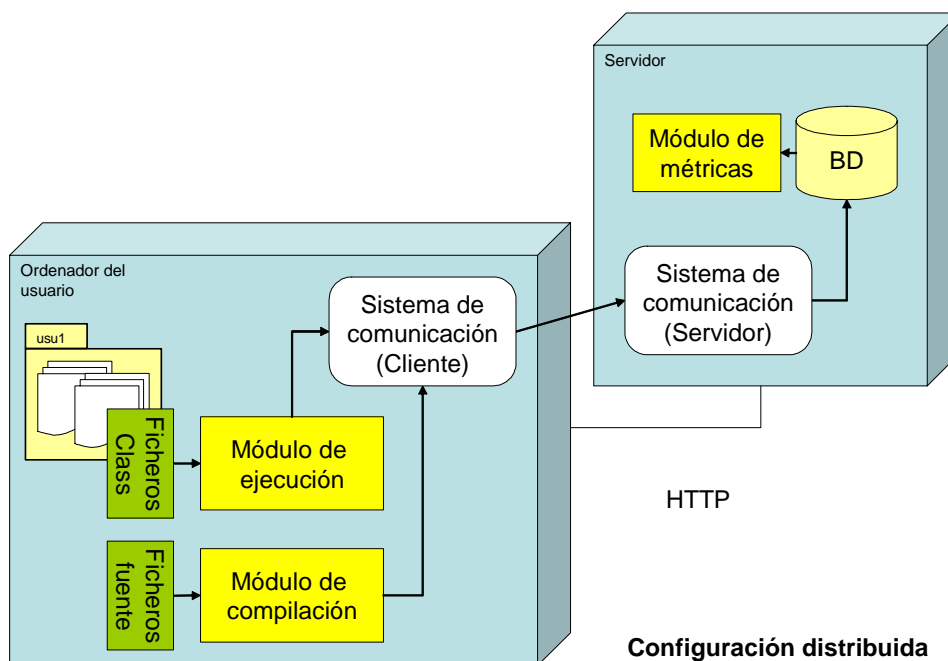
Servidor

Módulo de métricas

BD

Sistema de comunicación (Servidor)

Ordenador del usuario

usu1

Sistema de comunicación (Cliente)

Ficheros Class

Módulo de ejecución

HTTP

Ficheros fuente

Módulo de compilación

Configuración distribuida